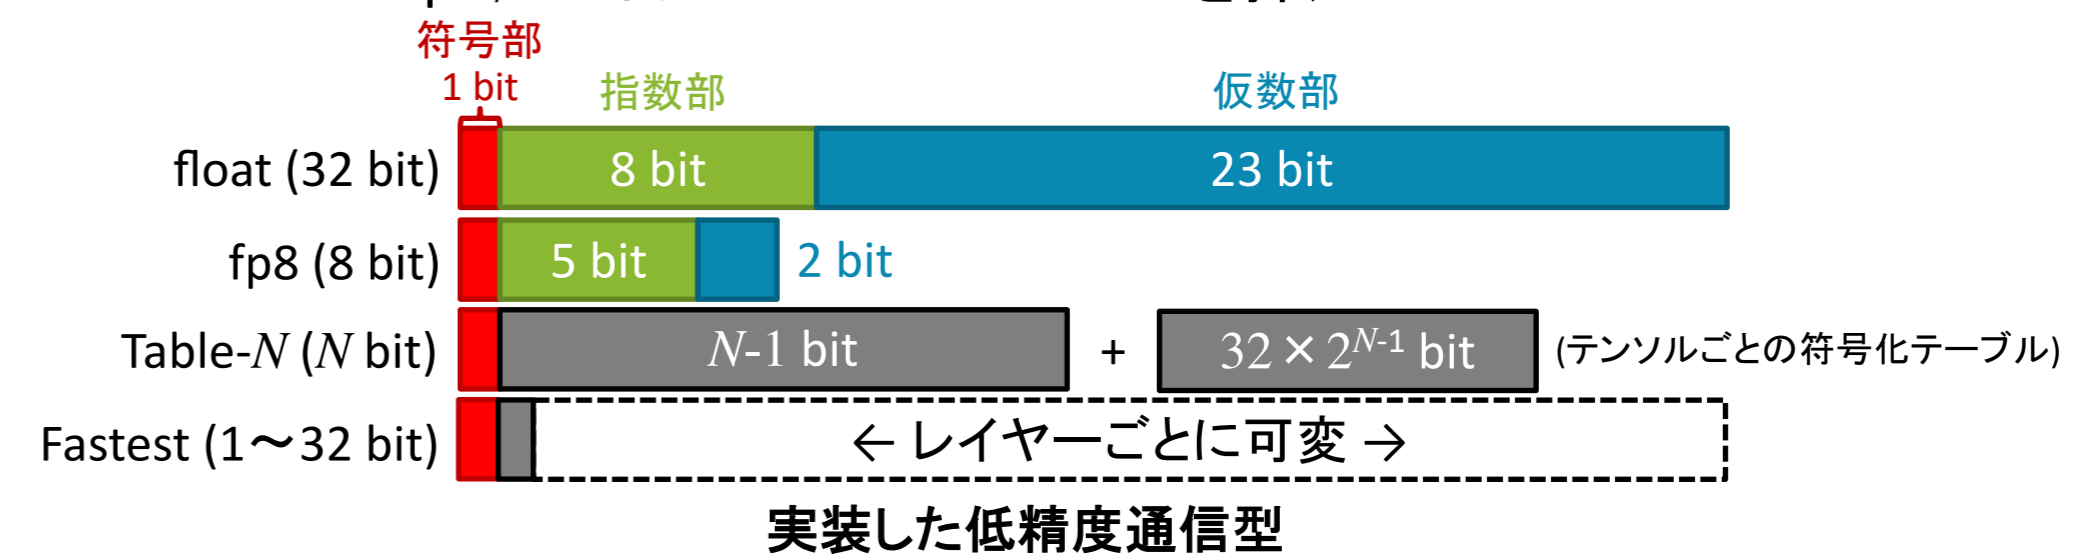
符号部
1 bit
指数部
仮数部
float (32 bit) 8 bit 23 bit
fp8 (8 bit) 5 bit 2 bit
Table-$N$ ($N$ bit) $N$-1 bit + $32 \times 2^{N-1}$ bit (テンソルごとの符号化テーブル)
Fastest (1〜32 bit) ← レイヤーごとに可変 →
実装した低精度通信型